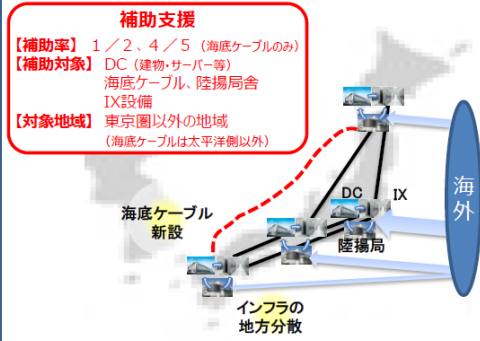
補助支援
【補助率】 1/2、4/5（海底ケーブルのみ）
【補助対象】 DC（建物・サーバー等）
海底ケーブル、陸揚局舎
IX設備
【対象地域】 東京圏以外の地域
（海底ケーブルは太平洋側以外）

海底ケーブル新設

DC

IX

陸揚局

海外

インフラの地方分散